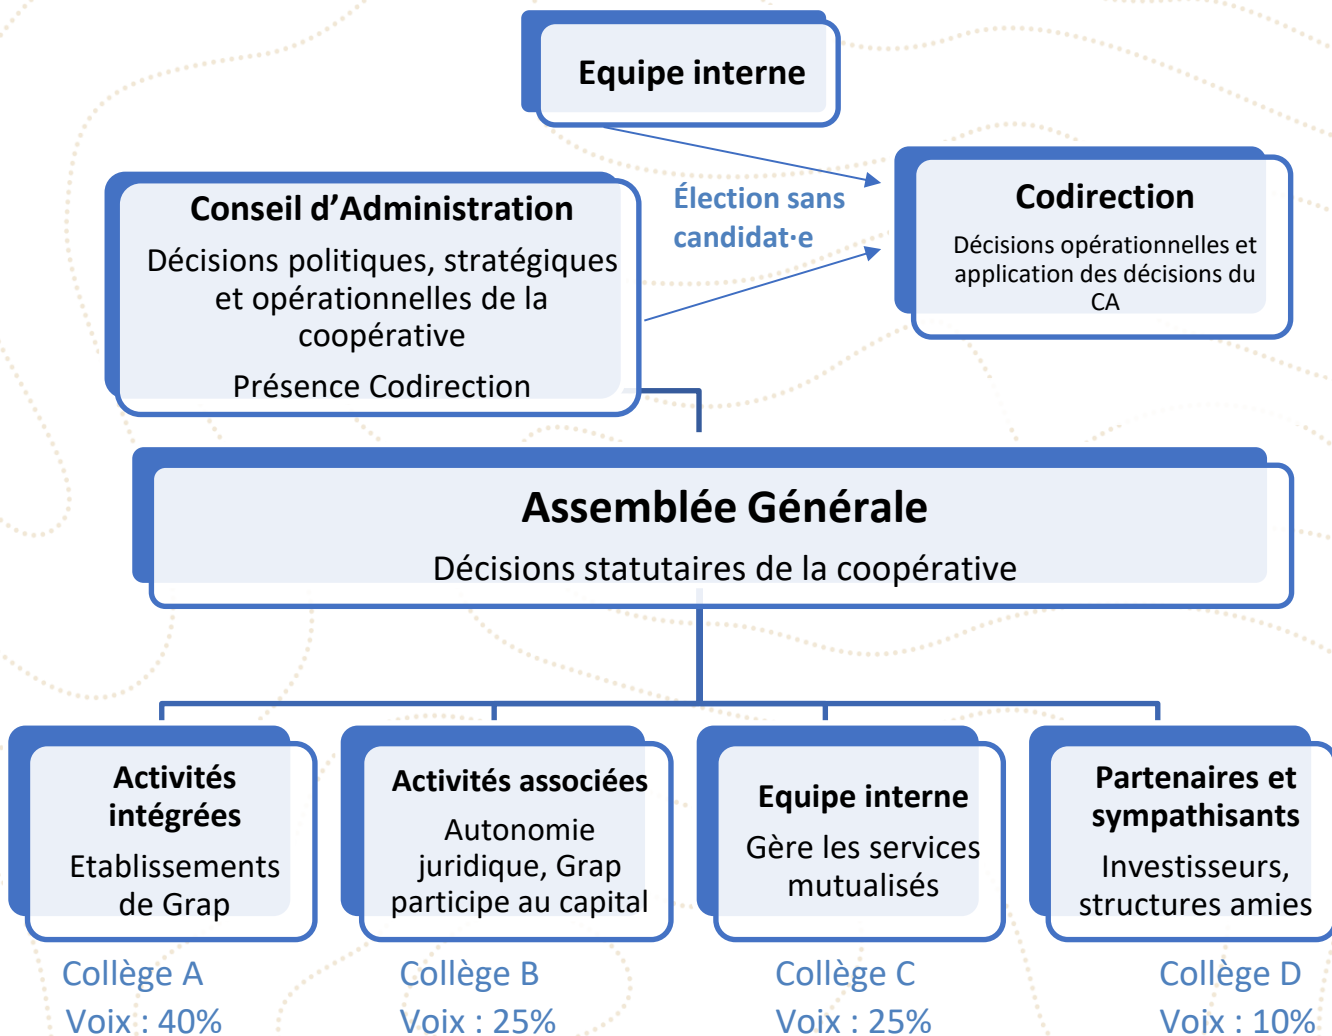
Equipe interne

Conseil d’Administration

Décisions politiques, stratégiques et opérationnelles de la coopérative

Présence Codirection

Élection sans candidat·e

Codirection

Décisions opérationnelles et application des décisions du CA

Assemblée Générale

Décisions statutaires de la coopérative

Activités intégrées

Etablissements de Grap

Activités associées

Autonomie juridique, Grap participe au capital

Equipe interne

Gère les services mutualisés

Partenaires et sympathisants

Investisseurs, structures amies

Collège A
Voix : 40%

Collège B
Voix : 25%

Collège C
Voix : 25%

Collège D
Voix : 10%